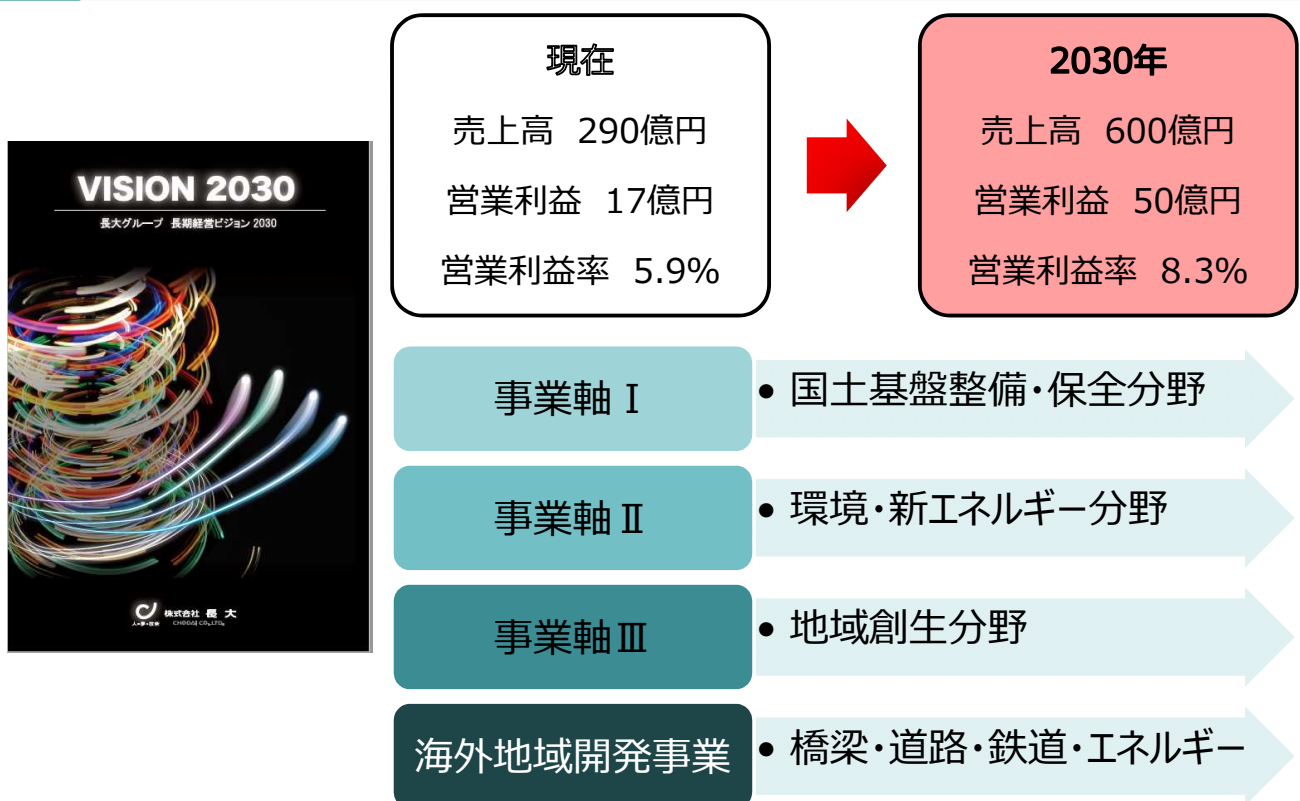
VISION 2030
長大グループ 長期経営ビジョン 2030

株式会社 長大
CHODAI CO.,LTD.

現在
売上高 290億円
営業利益 17億円
営業利益率 5.9%

2030年
売上高 600億円
営業利益 50億円
営業利益率 8.3%

事業軸Ⅰ
• 国土基盤整備・保全分野

事業軸Ⅱ
• 環境・新エネルギー分野

事業軸Ⅲ
• 地域創生分野

海外地域開発事業
• 橋梁・道路・鉄道・エネルギー